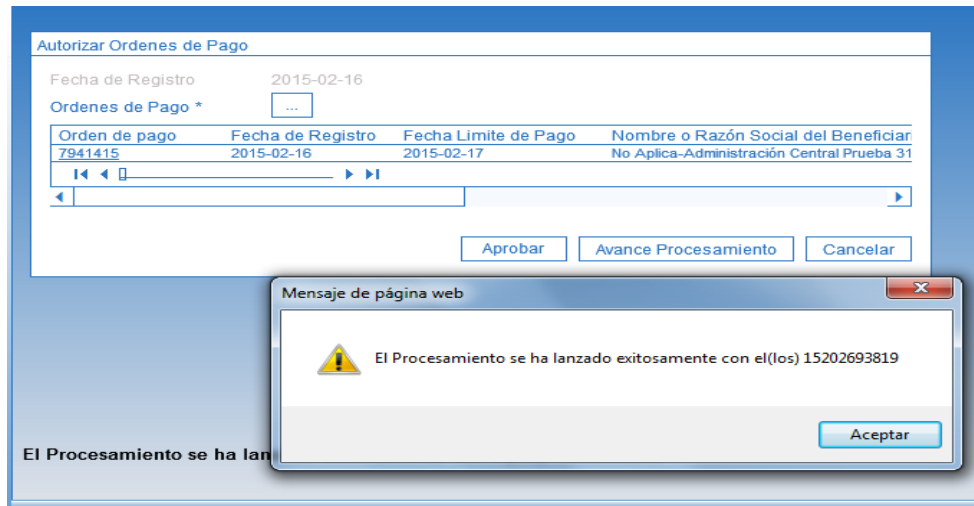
Autorizar Ordenes de Pago

Fecha de Registro 2015-02-16

Ordenes de Pago * ...

| Orden de pago | Fecha de Registro | Fecha Limite de Pago | Nombre o Razón Social del Beneficiari |
|---|---|---|---|
| 7941415 | 2015-02-16 | 2015-02-17 | No Aplica-Administración Central Prueba 31 |

Aprobar Avance Procesamiento Cancelar

Mensaje de página web

El Procesamiento se ha lanzado exitosamente con el(los) 15202693819

Aceptar

El Procesamiento se ha lan